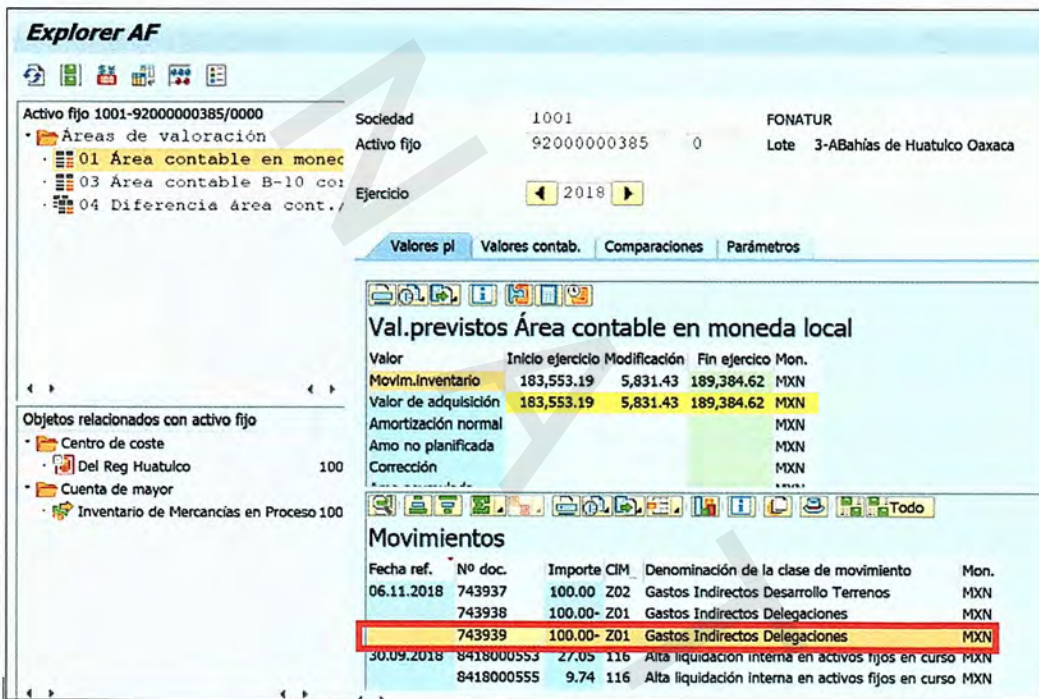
Explorer AF

Activo fijo 1001-92000000385/0000
Áreas de valoración
01 Área contable en monec
03 Área contable B-10 co:
04 Diferencia área cont./

Objetos relacionados con activo fijo
Centro de coste
Del Reg Huatulco 100
Cuenta de mayor
Inventario de Mercancías en Proceso 100

Sociedad 1001 FONATUR
Activo fijo 92000000385 0 Lote 3-ABahías de Huatulco Oaxaca
Ejercicio 2018

Valores pl | Valores contab. | Comparaciones | Parámetros

Val.previstos Área contable en moneda local

| Valor | Inicio ejercicio | Modificación | Fin ejercicio | Mon. |
|---|---|---|---|---|
| Movim.inventario | 183,553.19 | 5,831.43 | 189,384.62 | MXN |
| Valor de adquisición | 183,553.19 | 5,831.43 | 189,384.62 | MXN |
| Amortización normal | | | | MXN |
| Amo no planificada | | | | MXN |
| Corrección | | | | MXN |

Todo

Movimientos

| Fecha ref. | Nº doc. | Importe | CIM | Denominación de la clase de movimiento | Mon. |
|---|---|---|---|---|---|
| 06.11.2018 | 743937 | 100.00 | Z02 | Gastos Indirectos Desarrollo Terrenos | MXN |
| | 743938 | 100.00- | Z01 | Gastos Indirectos Delegaciones | MXN |
| | 743939 | 100.00- | Z01 | Gastos Indirectos Delegaciones | MXN |
| 30.09.2018 | 8418000553 | 27.05 | 116 | Alta liquidación interna en activos fijos en curso | MXN |
| | 8418000555 | 9.74 | 116 | Alta liquidación interna en activos fijos en curso | MXN |